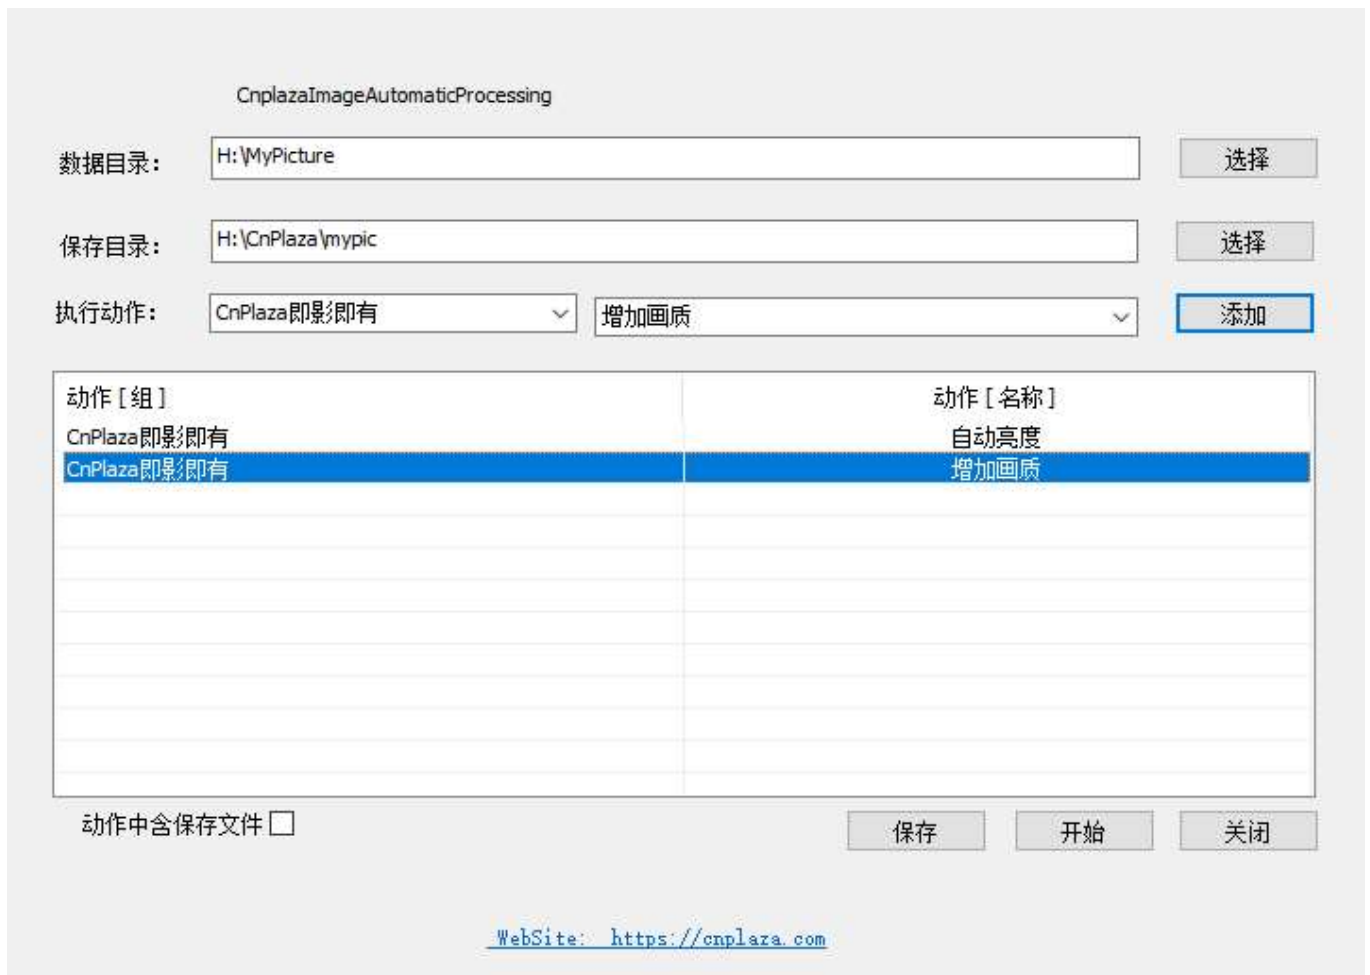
CnplazaImageAutomaticProcessing

数据目录: H:\MyPicture 选择

保存目录: H:\CnPlaza\mypic 选择

执行动作: CnPlaza即影即有 增加画质 添加

| 动作 [ 组 ] | 动作 [ 名称 ] |
|---|---|
| CnPlaza即影即有 | 自动亮度 |
| CnPlaza即影即有 | 增加画质 |

动作中含保存文件

保存 开始 关闭

WebSite: https://cnplaza.com